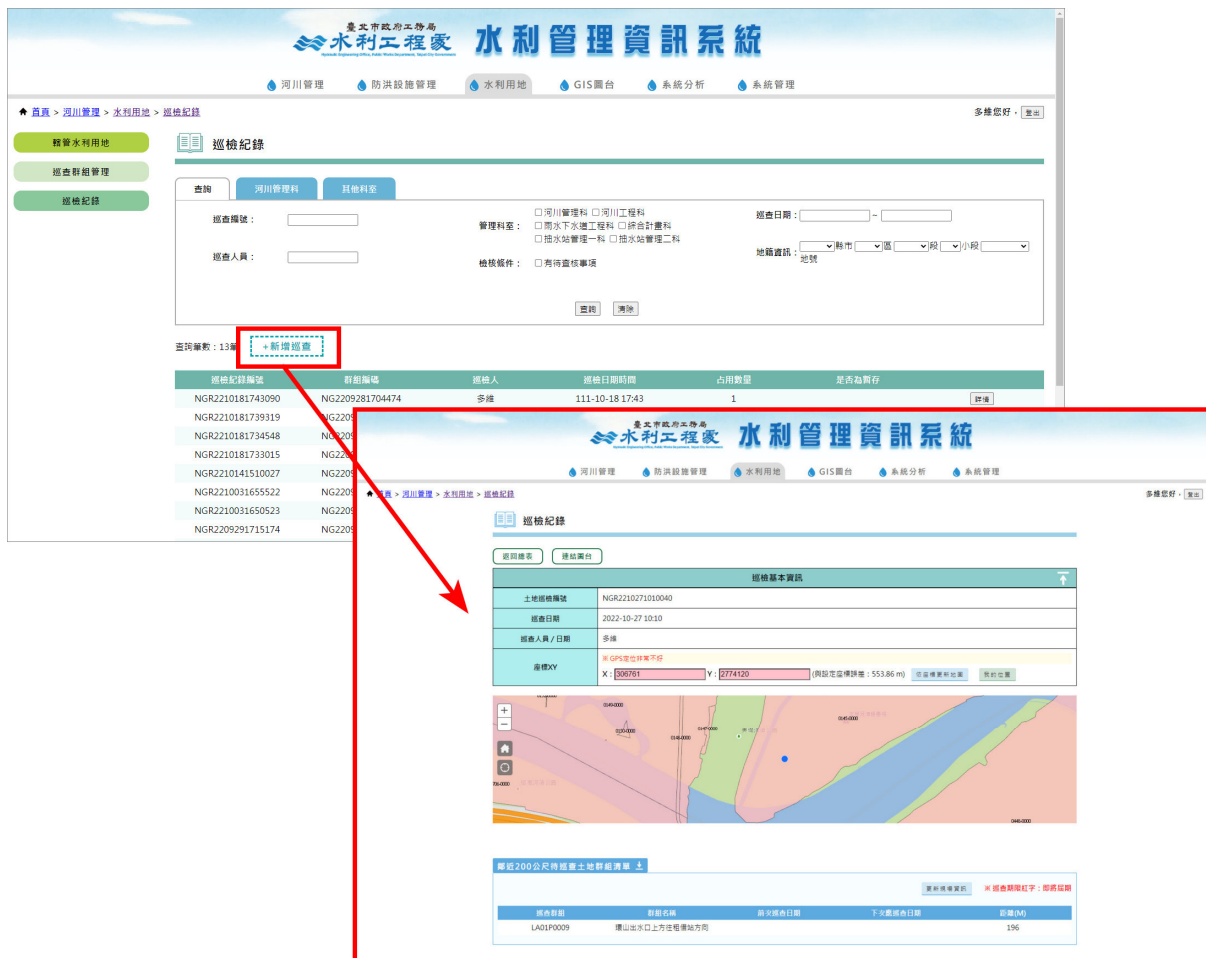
臺北市政府工務局
水利工程處
Hydraulic Engineering Office, Public Works Department, Taipei City Government
水利管理資訊系統

河川管理　防洪設施管理　水利用地　GIS圖台　系統分析　系統管理

首頁 > 河川管理 > 水利用地 > 巡檢紀錄

多維您好，登出

轄管水利用地
巡查群組管理
巡檢紀錄

巡檢紀錄

查詢　河川管理科　其他科室

巡查編號：
巡查人員：
管理科室：☐河川管理科 ☐河川工程科 ☐雨水下水道工程科 ☐綜合計畫科 ☐抽水站管理一科 ☐抽水站管理二科
檢核條件：☐有待查核事項
巡查日期： ~
地籍資訊： 縣市 區 段 小段 地號

查詢　清除

查詢筆數：13筆　+新增巡查

| 巡檢紀錄編號 | 群組編碼 | 巡檢人 | 巡檢日期時間 | 占用數量 | 是否為暫存 | |
|---|---|---|---|---|---|---|
| NGR2210181743090 | NG2209281704474 | 多維 | 111-10-18 17:43 | 1 | | 詳情 |
| NGR2210181739319 | NG2209 | | | | | |
| NGR2210181734548 | NG2209 | | | | | |
| NGR2210181733015 | NG2209 | | | | | |
| NGR2210141510027 | NG2209 | | | | | |
| NGR2210031655522 | NG2209 | | | | | |
| NGR2210031650523 | NG2209 | | | | | |
| NGR2209291715174 | NG2209 | | | | | |

臺北市政府工務局
水利工程處
水利管理資訊系統

河川管理　防洪設施管理　水利用地　GIS圖台　系統分析　系統管理

首頁 > 河川管理 > 水利用地 > 巡檢紀錄

多維您好，登出

巡檢紀錄

返回總表　連結圖台

巡檢基本資訊

| | |
|---|---|
| 土地巡檢編號 | NGR2210271010040 |
| 巡查日期 | 2022-10-27 10:10 |
| 巡查人員 / 日期 | 多維 |
| 座標XY | ※GPS定位非常不好<br>X：306761　Y：2774120　(與設定座標誤差：553.86 m)　依座標更新地圖　我的位置 |

鄰近200公尺待巡查土地群組清單

更新規導資訊　※巡查期間紅字：即將屆期

| 巡查群組 | 群組名稱 | 前次巡查日期 | 下次應巡查日期 | 距離(M) |
|---|---|---|---|---|
| LA01P0009 | 環山出水口上方往租借站方向 | | | 196 |